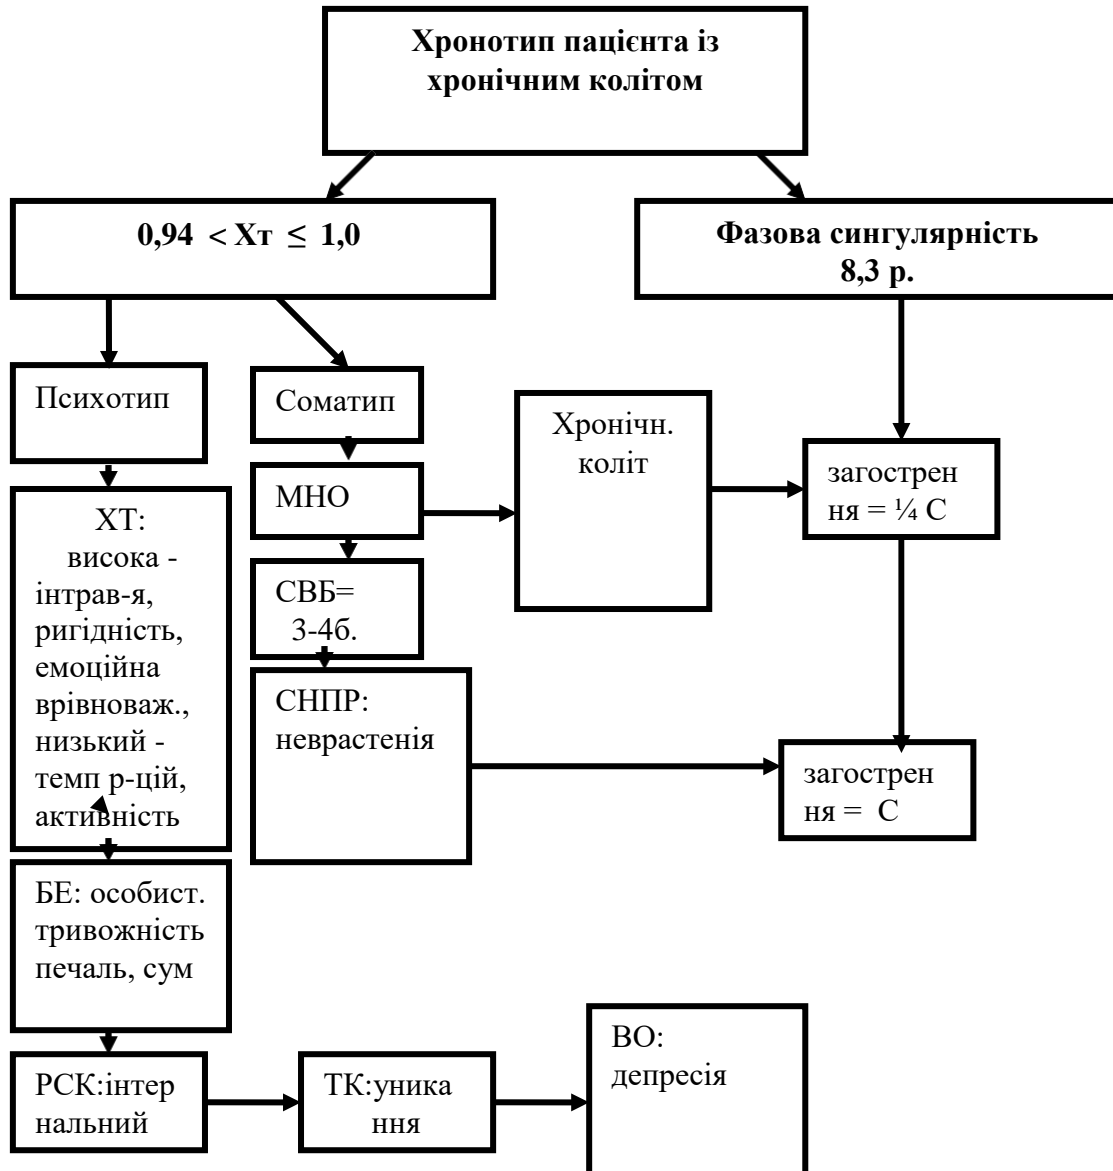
Хронотип пацієнта із хронічним колітом

$0,94 < Хт \leq 1,0$

Фазова сингулярність 8,3 р.

Психотип

Соматип

Хронічн. коліт

загострен ня = ¼ С

ХТ: висока - інтрав-я, ригідність, емоційна врівноваж., низький - темп р-цій, активність

МНО

СВБ= 3-4б.

СНПР: неврастенія

загострен ня = С

БЕ: особист. тривожність печаль, сум

РСК:інтер нальний

ТК:уника ння

ВО: депресія